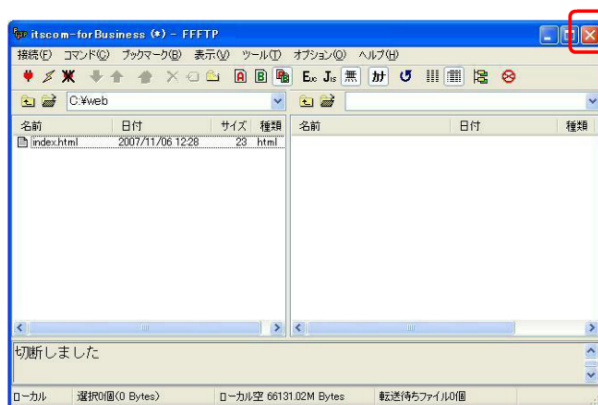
itscom-forBusiness (*) - FFFTP

接続(F) コマンド(C) ブックマーク(B) 表示(V) ツール(T) オプション(O) ヘルプ(H)

B B Ex Js 無 カナ

C:¥web

| 名前 | 日付 | サイズ | 種類 |
|---|---|---|---|
| index.html | 2007/11/06 12:28 | 23 | html |

| 名前 | 日付 | 種類 |
|---|---|---|

切断しました

ローカル 選択0個(0 Bytes) ローカル空 66131.02M Bytes 転送待ちファイル0個